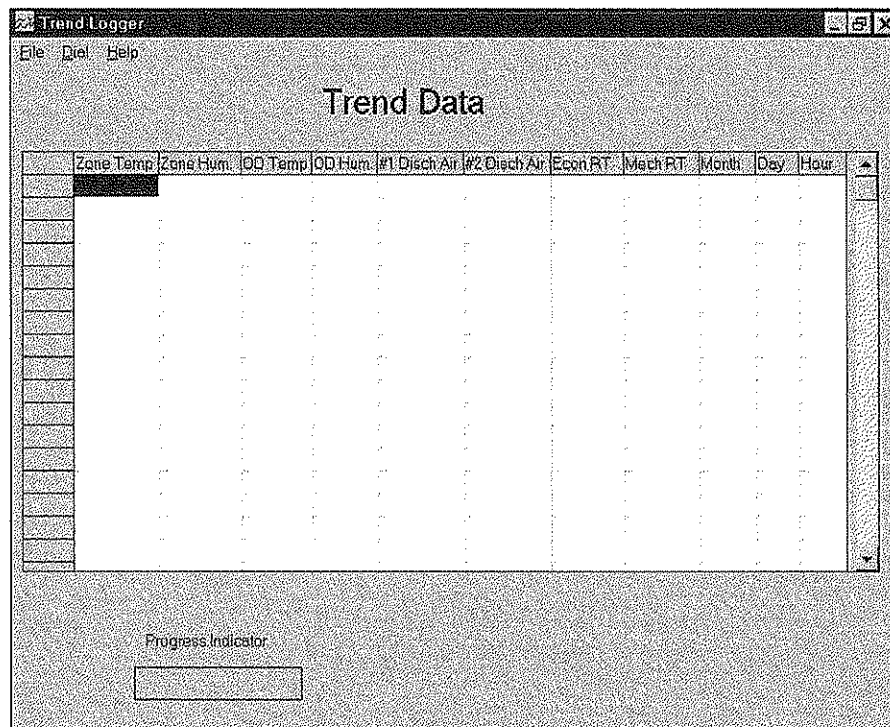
Trend Logger

File Dial Help

Trend Data

| | Zone Temp | Zone Hum. | OD Temp | OD Hum. | #1 Disch Air | #2 Disch Air | Econ RT | Mech RT | Month | Day | Hour |
|---|---|---|---|---|---|---|---|---|---|---|---|
| | | | | | | | | | | | |

Progress Indicator